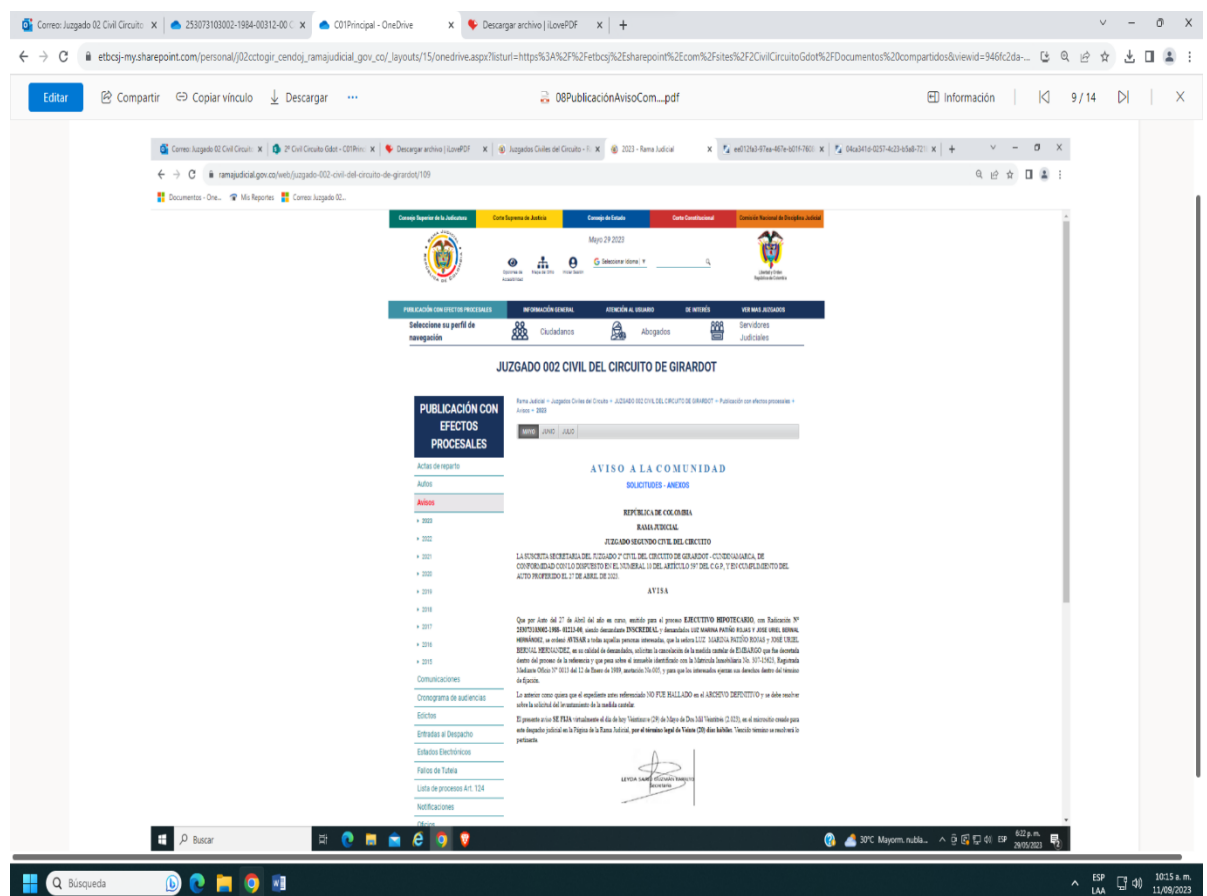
Correo: Juzgado 02 Civil Circuito | 253073103002-1984-00312-00 | C01Principal - OneDrive | Descargar archivo | iLovePDF

etbcsj-my.sharepoint.com/personal/j02cctogir_cendoj_ramajudicial_gov_co/_layouts/15/onedrive.aspx?listurl=https%3A%2F%2Fetbcsj%2Esharepoint%2Ecom%2Fsites%2F2CivilCircuitoGdot%2FDocumentos%20compartidos&viewid=946fc2da-...

Editar | Compartir | Copiar vínculo | Descargar | ···

08PublicaciónAvisoCom....pdf

Información | 9 / 14

Correo: Juzgado 02 Civil Circuito | 2º Civil Circuito Gdot - C01Princ | Descargar archivo | iLovePDF | Juzgados Civiles del Circuito | 2023 - Rama Judicial

ramajudicial.gov.co/web/juzgado-002-civil-del-circuito-de-girardot/109

Documentos - One... | Mis Reportes | Correo: Juzgado 02...

Consejo Superior de la Judicatura | Corte Suprema de Justicia | Consejo de Estado | Corte Constitucional | Comisión Nacional de Disciplina Judicial

Mayo 29 2023

Opciones de Accesibilidad | Mapa del Sitio | Iniciar Sesión | Seleccionar idioma

Libertad y Orden República de Colombia

PUBLICACIÓN CON EFECTOS PROCESALES | INFORMACIÓN GENERAL | ATENCIÓN AL USUARIO | DE INTERÉS | VER MAS JUZGADOS

Seleccione su perfil de navegación | Ciudadanos | Abogados | Servidores Judiciales

JUZGADO 002 CIVIL DEL CIRCUITO DE GIRARDOT

PUBLICACIÓN CON EFECTOS PROCESALES

Rama Judicial > Juzgados Civiles del Circuito > JUZGADO 002 CIVIL DEL CIRCUITO DE GIRARDOT > Publicación con efectos procesales > Avisos > 2023

MAYO | JUNIO | JULIO

Actas de reparto
Autos
Avisos
2023
2022
2021
2020
2019
2018
2017
2016
2015
Comunicaciones
Cronograma de audiencias
Edictos
Entradas al Despacho
Estados Electrónicos
Fallos de Tutela
Lista de procesos Art. 124
Notificaciones
Oficios

AVISO A LA COMUNIDAD

SOLICITUDES - ANEXOS

REPÚBLICA DE COLOMBIA
RAMA JUDICIAL
JUZGADO SEGUNDO CIVIL DEL CIRCUITO

LA SUSCRITA SECRETARIA DEL JUZGADO 2º CIVIL DEL CIRCUITO DE GIRARDOT - CUNDINAMARCA, DE CONFORMIDAD CON LO DISPUESTO EN EL NUMERAL 10 DEL ARTÍCULO 597 DEL C.G.P., Y EN CUMPLIMIENTO DEL AUTO PROFERIDO EL 27 DE ABRIL DE 2023.

AVISA

Que por Auto del 27 de Abril del año en curso, emitido para el proceso EJECUTIVO HIPOTECARIO, con Radicación Nº 25307310300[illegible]-1988-01213-00, siendo demandante INSCREDIAL y demandados LUZ MARINA PATIÑO ROJAS Y JOSE URIEL BERNAL HERNÁNDEZ, se ordenó AVISAR a todas aquellas personas interesadas, que la señora LUZ MARINA PATIÑO ROJAS y JOSE URIEL BERNAL HERNÁNDEZ, en su calidad de demandados, solicitan la cancelación de la medida cautelar de EMBARGO que fue decretada dentro del proceso de la referencia y que pesa sobre el inmueble identificado con la Matrícula Inmobiliaria No. 307-15623, Registrada Mediante Oficio Nº 0013 del 12 de Enero de 1989, anotación No.005, y para que los interesados ejerzan sus derechos dentro del término de fijación.

Lo anterior como quiera que el expediente antes referenciado NO FUE HALLADO en el ARCHIVO DEFINITIVO y se debe resolver sobre la solicitud del levantamiento de la medida cautelar.

El presente aviso SE FIJA virtualmente el día de hoy Veintinueve (29) de Mayo de Dos Mil Veintitrés (2.023), en el micrositio creado para este despacho judicial en la Página de la Rama Judicial, por el término legal de Veinte (20) días hábiles. Vencido término se resolverá lo pertinente.

LEYDA SARID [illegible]
Secretaria

Buscar | 30°C Mayorm. nubla... | ESP | 6:22 p. m. 29/05/2023

Búsqueda | ESP LAA | 10:15 a. m. 11/09/2023